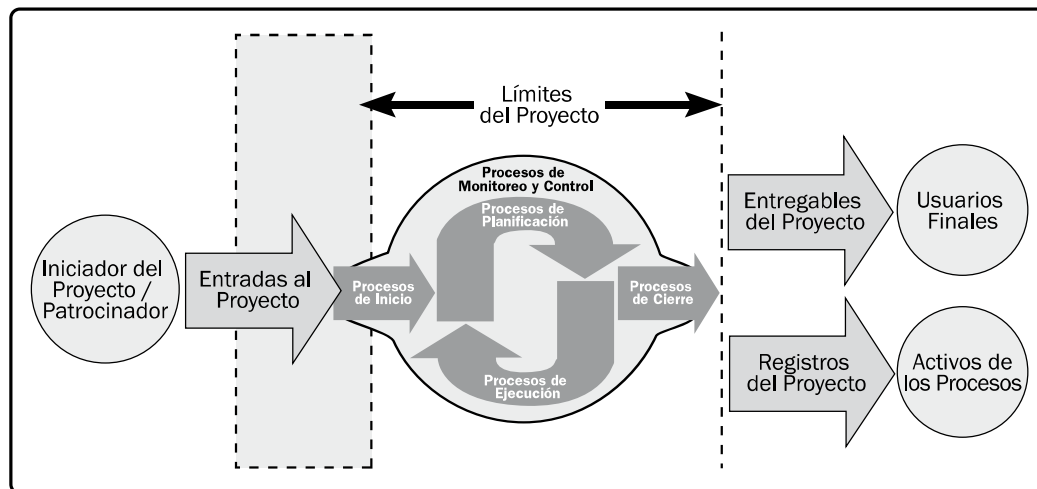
Límites del Proyecto

Iniciador del Proyecto / Patrocinador

Entradas al Proyecto

Procesos de Inicio

Procesos de Monitoreo y Control

Procesos de Planificación

Procesos de Ejecución

Procesos de Cierre

Entregables del Proyecto

Usuarios Finales

Registros del Proyecto

Activos de los Procesos